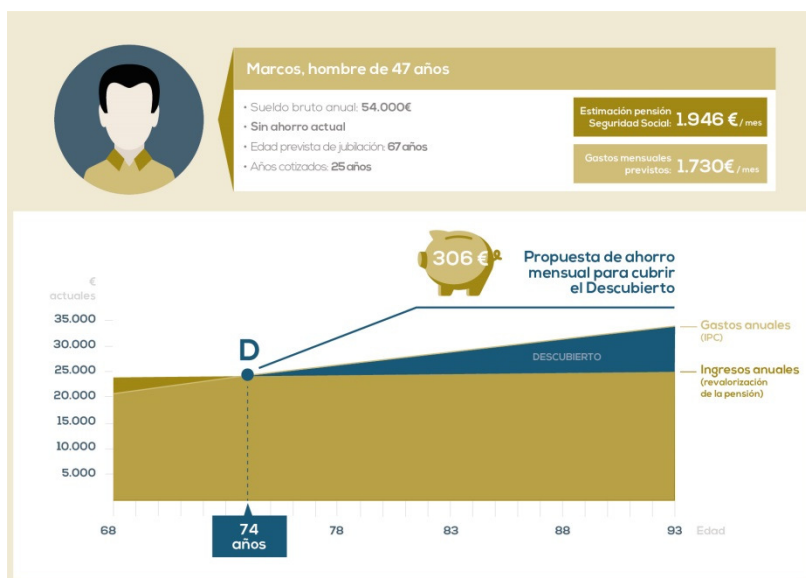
Marcos, hombre de 47 años

· Sueldo bruto anual: 54.000€
· Sin ahorro actual
· Edad prevista de jubilación: 67 años
· Años cotizados: 25 años

Estimación pensión Seguridad Social: 1.946 € / mes

Gastos mensuales previstos: 1.730€ / mes

306 €

Propuesta de ahorro mensual para cubrir el Descubierto

€ actuales

35.000
30.000
25.000
20.000
15.000
10.000
5.000

D

DESCUBIERTO

Gastos anuales (IPC)

Ingresos anuales (revalorización de la pensión)

68
74 años
78
83
88
93
Edad